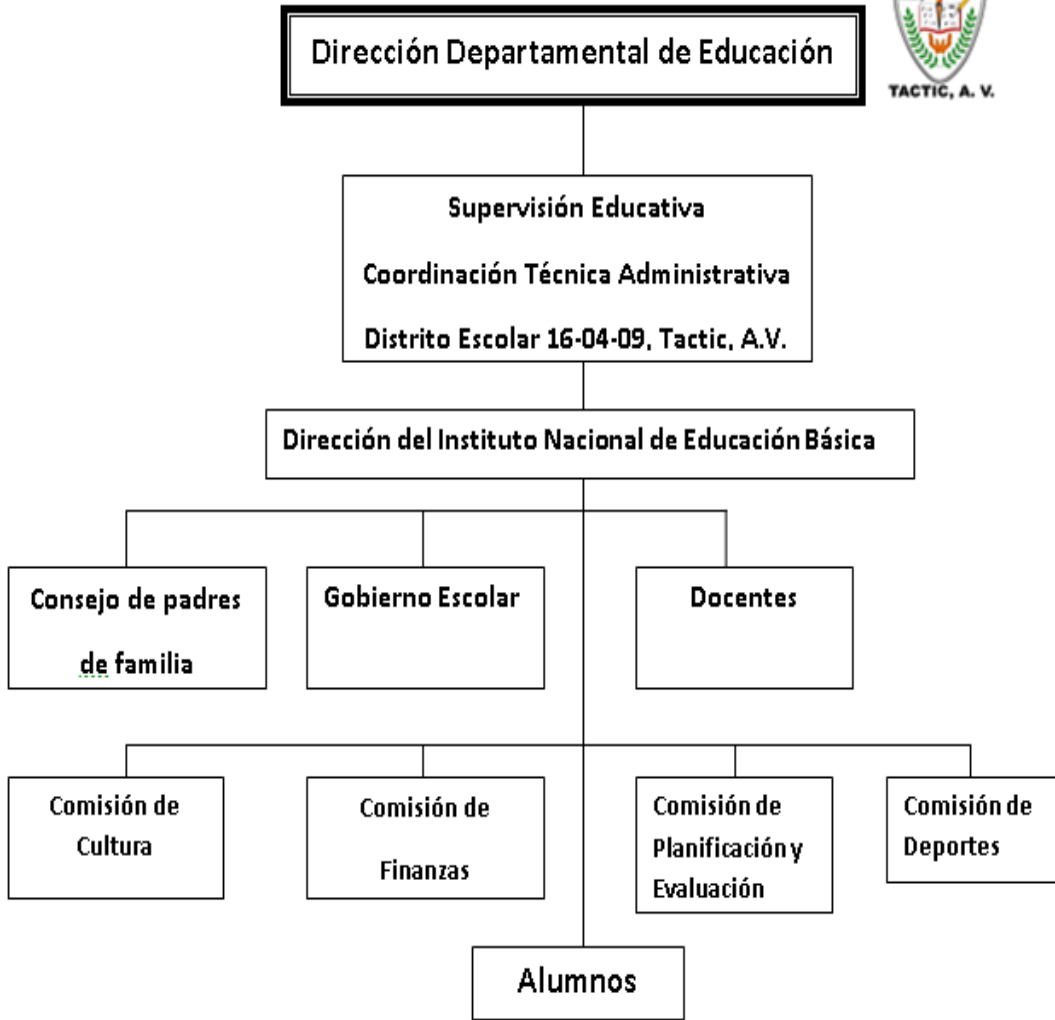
Dirección Departamental de Educación

TACTIC, A. V.

Supervisión Educativa

Coordinación Técnica Administrativa

Distrito Escolar 16-04-09, Tactic, A.V.

Dirección del Instituto Nacional de Educación Básica

Consejo de padres de familia

Gobierno Escolar

Docentes

Comisión de Cultura

Comisión de Finanzas

Comisión de Planificación y Evaluación

Comisión de Deportes

Alumnos